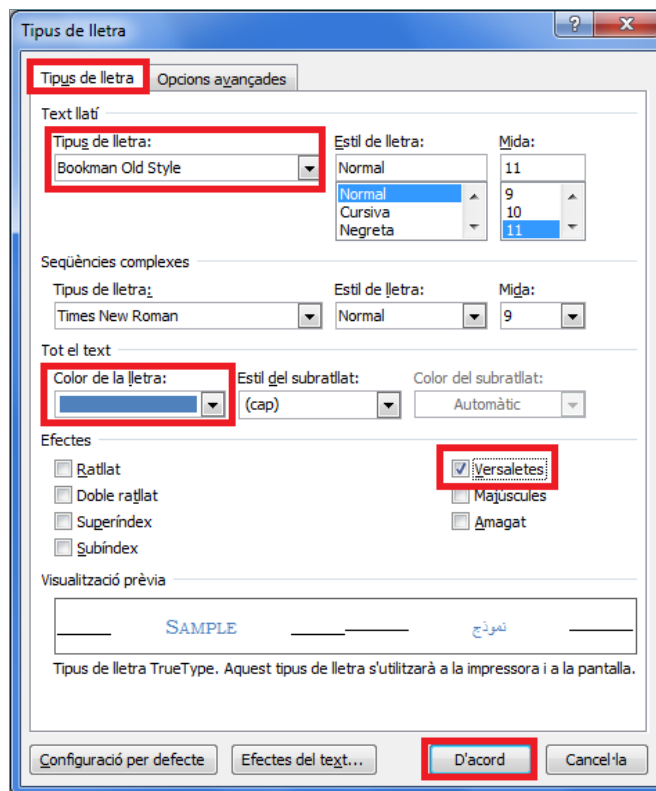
Tipus de lletra

?

X

Tipus de lletra

Opcions avançades

Text llatí

Tipus de lletra:

Bookman Old Style

Estil de lletra:

Normal

Normal
Cursiva
Negreta

Mida:

11

9
10
11

Seqüències complexes

Tipus de lletra:

Times New Roman

Estil de lletra:

Normal

Mida:

9

Tot el text

Color de la lletra:

Estil del subratllat:

(cap)

Color del subratllat:

Automàtic

Efectes

Ratllat
Doble ratllat
Superíndex
Subíndex

Versaletes
Majúscules
Amagat

Visualització prèvia

SAMPLE

نموذج

Tipus de lletra TrueType. Aquest tipus de lletra s'utilitzarà a la impressora i a la pantalla.

Configuració per defecte

Efectes del text...

D'acord

Cancel·la